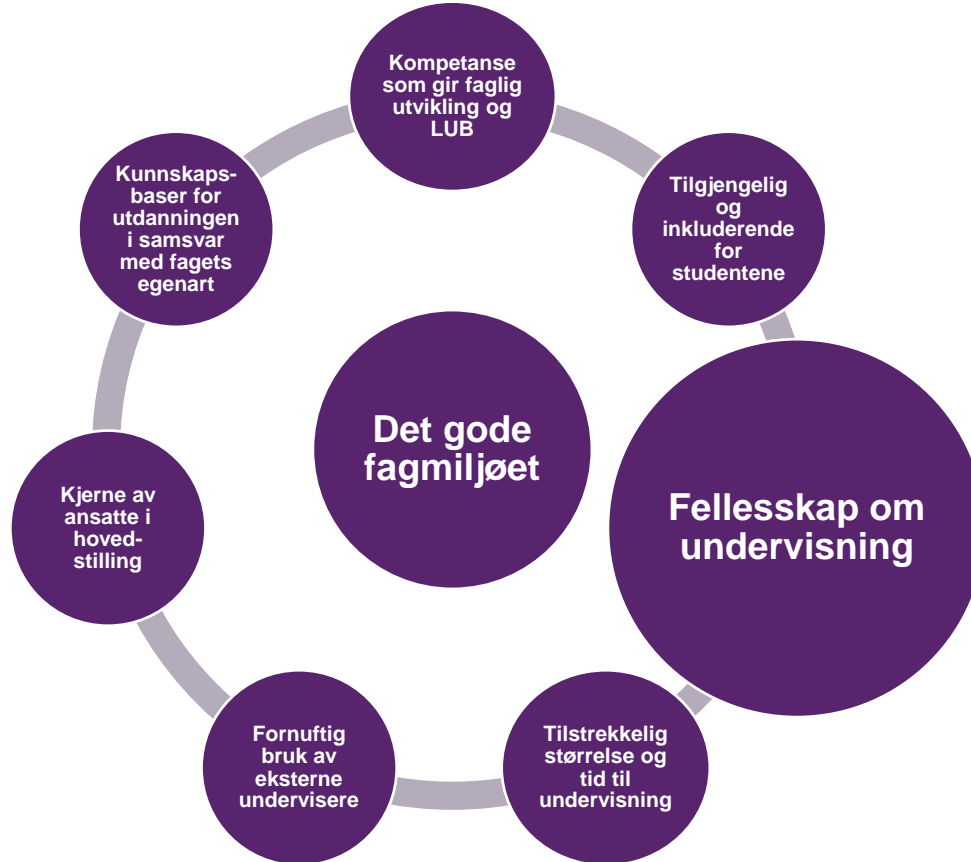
Det gode fagmiljøet

Kompetanse som gir faglig utvikling og LUB

Tilgjengelig og inkluderende for studentene

Fellesskap om undervisning

Tilstrekkelig størrelse og tid til undervisning

Fornuftig bruk av eksterne undervisere

Kjerne av ansatte i hovedstilling

Kunnskapsbaser for utdanningen i samsvar med fagets egenart